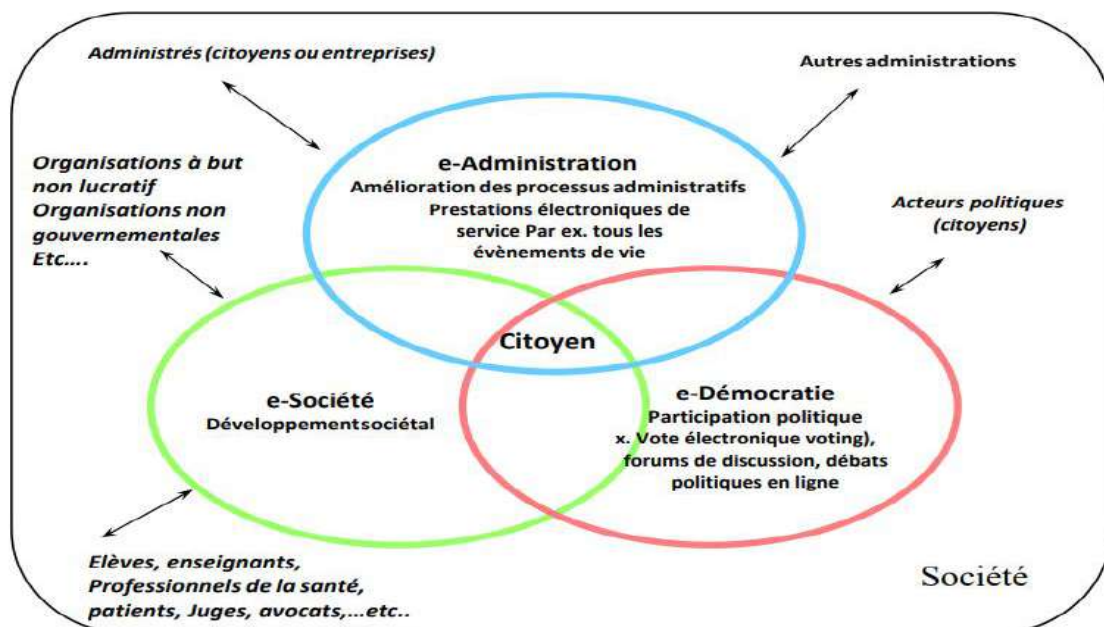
Administrés (citoyens ou entreprises)

Autres administrations

Organisations à but non lucratif
Organisations non gouvernementales
Etc....

e-Administration
Amélioration des processus administratifs
Prestations électroniques de service Par ex. tous les évènements de vie

Acteurs politiques (citoyens)

Citoyen

e-Société
Développementsociétal

e-Démocratie
Participation politique
x. Vote électronique voting), forums de discussion, débats politiques en ligne

Elèves, enseignants,
Professionnels de la santé,
patients, Juges, avocats,...etc..

Société